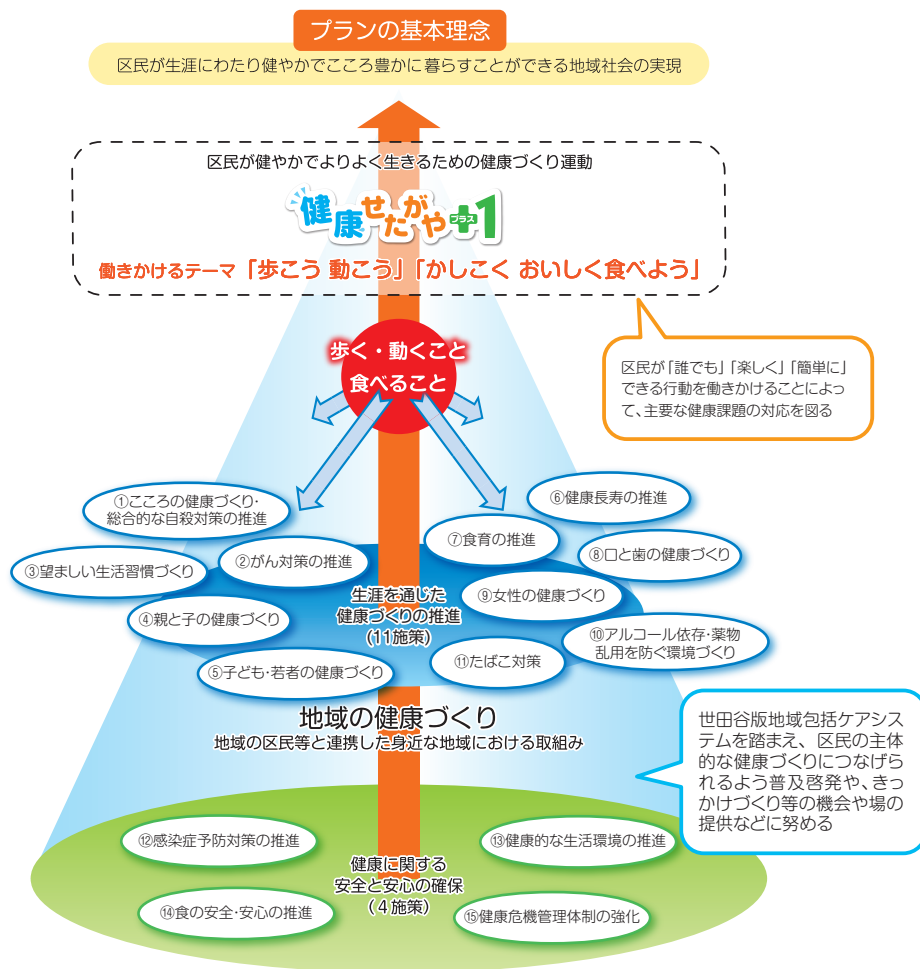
プランの基本理念

区民が生涯にわたり健やかでこころ豊かに暮らすことができる地域社会の実現

区民が健やかでよりよく生きるための健康づくり運動

健康せたがや+1 プラス

働きかけるテーマ「歩こう 動こう」「かしこく おいしく食べよう」

区民が「誰でも」「楽しく」「簡単に」できる行動を働きかけることによって、主要な健康課題の対応を図る

歩く・動くこと
食べること

①こころの健康づくり・総合的な自殺対策の推進

⑥健康長寿の推進

②がん対策の推進

⑦食育の推進

③望ましい生活習慣づくり

⑧口と歯の健康づくり

④親と子の健康づくり

生涯を通じた健康づくりの推進
(11施策)

⑨女性の健康づくり

⑩アルコール依存・薬物乱用を防ぐ環境づくり

⑤子ども・若者の健康づくり

⑪たばこ対策

地域の健康づくり
地域の区民等と連携した身近な地域における取組み

世田谷版地域包括ケアシステムを踏まえ、区民の主体的な健康づくりにつなげられるよう普及啓発や、きっかけづくり等の機会や場の提供などに努める

⑫感染症予防対策の推進

⑬健康的な生活環境の推進

健康に関する
安全と安心の確保
(4施策)

⑭食の安全・安心の推進

⑮健康危機管理体制の強化